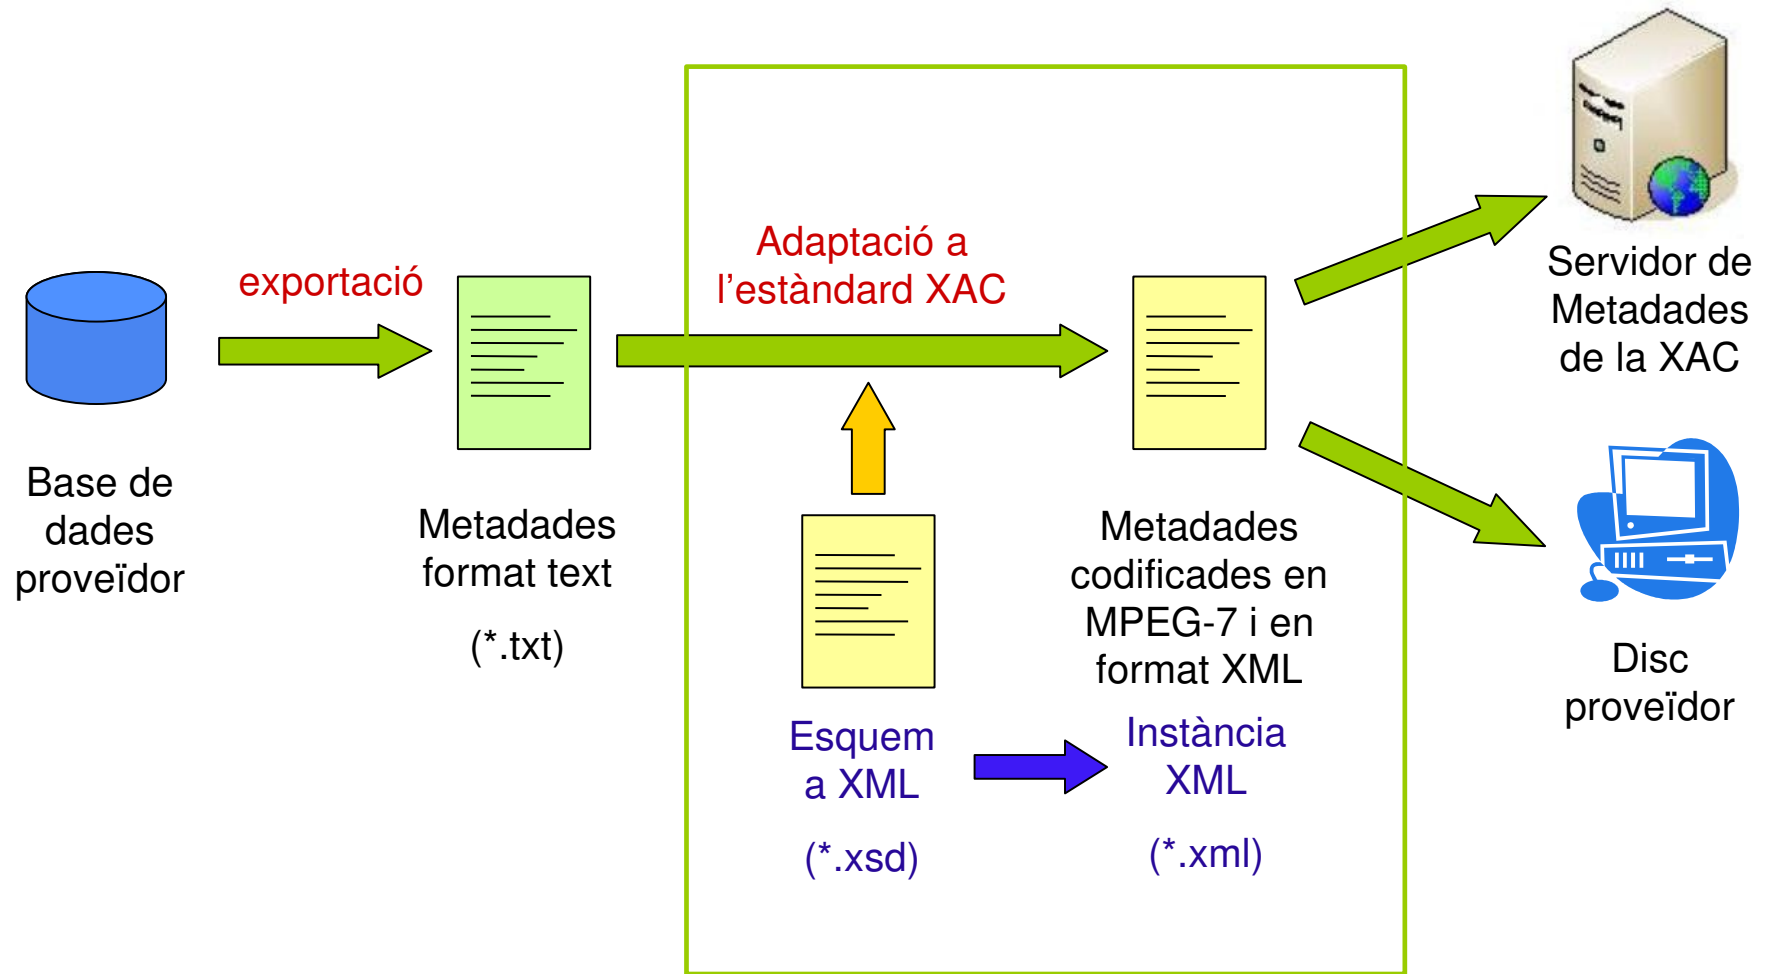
exportació

Base de dades proveïdor

Metadades format text

(*.txt)

Adaptació a l'estàndard XAC

Esquem a XML

(*.xsd)

Metadades codificades en MPEG-7 i en format XML

Instància XML

(*.xml)

Servidor de Metadades de la XAC

Disc proveïdor